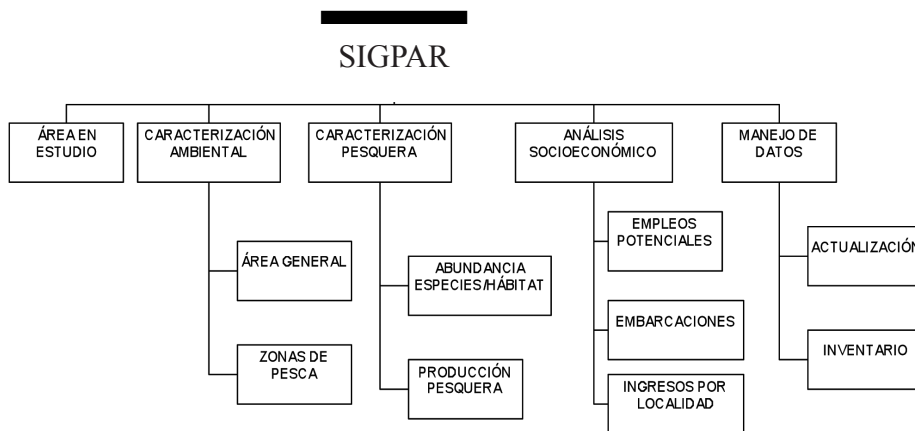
SIGPAR

ÁREA EN ESTUDIO

CARACTERIZACIÓN AMBIENTAL

ÁREA GENERAL

ZONAS DE PESCA

CARACTERIZACIÓN PESQUERA

ABUNDANCIA ESPECIES/HÁBITAT

PRODUCCIÓN PESQUERA

ANÁLISIS SOCIOECONÓMICO

EMPLEOS POTENCIALES

EMBARCACIONES

INGRESOS POR LOCALIDAD

MANEJO DE DATOS

ACTUALIZACIÓN

INVENTARIO